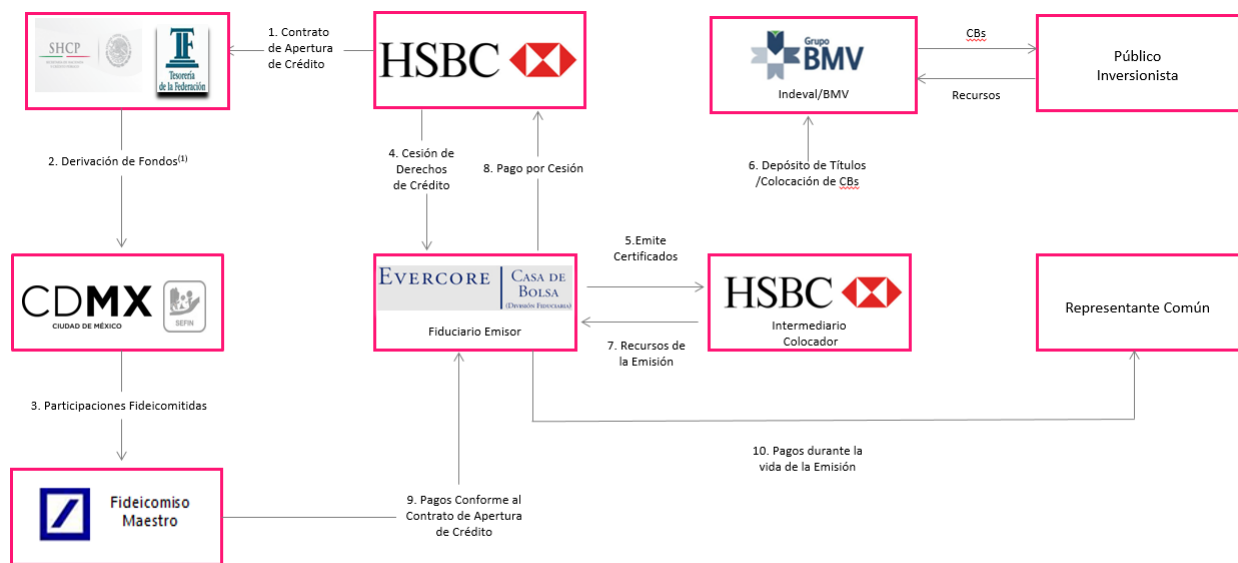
SHCP

TF Tesorería de la Federación

1. Contrato de Apertura de Crédito

HSBC

Grupo BMV

Indeval/BMV

CBs

Recursos

Público Inversionista

2. Derivación de Fondos$^{(1)}$

4. Cesión de Derechos de Crédito

8. Pago por Cesión

6. Depósito de Títulos /Colocación de CBs

CDMX CIUDAD DE MÉXICO

SEFIN

EVERCORE | CASA DE BOLSA (DIVISIÓN FIDUCIARIA)

Fiduciario Emisor

5.Emite Certificados

7. Recursos de la Emisión

HSBC

Intermediario Colocador

Representante Común

3. Participaciones Fideicomitidas

10. Pagos durante la vida de la Emisión

Fideicomiso Maestro

9. Pagos Conforme al Contrato de Apertura de Crédito